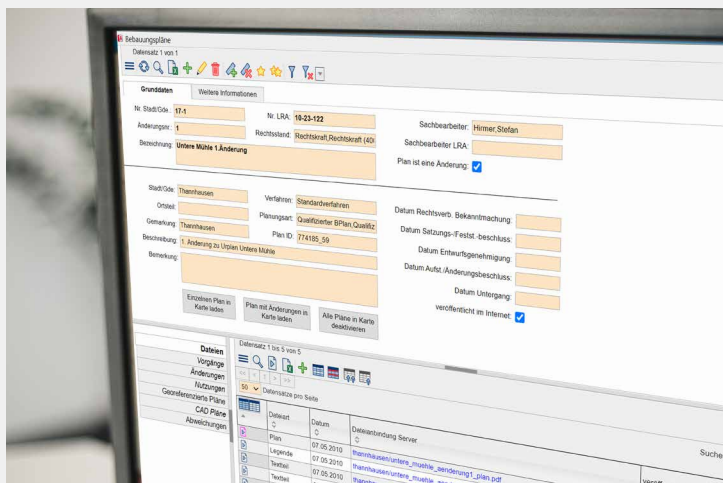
Bebauungspläne

Datensatz 1 von 1

Grunddaten | Weitere Informationen

Nr. Stadt/Gde.: 17-1

Nr. LRA: 10-23-122

Änderungsnr.: 1

Rechtsstand: Rechtskraft,Rechtskraft (40)

Bezeichnung: Untere Mühle 1.Änderung

Sachbearbeiter: Hirmer,Stefan

Sachbearbeiter LRA:

Plan ist eine Änderung:

Stadt/Gde.: Thannhausen

Verfahren: Standardverfahren

Ortsteil:

Planungsart: Qualifizierter BPlan,Qualifiz

Gemarkung: Thannhausen

Plan ID: 774185_59

Beschreibung: 1. Änderung zu Urplan Untere Mühle

Bemerkung:

Datum Rechtsverb. Bekanntmachung:

Datum Satzungs-/Festst.-beschluss:

Datum Entwurfsgenehmigung:

Datum Aufst./Änderungsbeschluss:

Datum Untergang:

veröffentlicht im Internet:

Einzelnen Plan in Karte laden

Plan mit Änderungen in Karte laden

Alle Pläne in Karte deaktivieren

Dateien
Vorgänge
Änderungen
Nutzungen
Georeferenzierte Pläne
CAD Pläne
Abweichungen

Datensatz 1 bis 5 von 5

50 Datensätze pro Seite

| | Dateiart | Datum | Dateianbindung Server |
|---|---|---|---|
| | Plan | 07.05.2010 | thannhausen/untere_muehle_aenderung1_plan.pdf |
| | Legende | 07.05.2010 | thannhausen/untere_muehle_aenderung1_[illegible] |
| | Textteil | 07.05.2010 | thannhausen/untere_muehle_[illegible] |
| | Textteil | 07.05.2010 | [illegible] |

Such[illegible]

Versch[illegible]